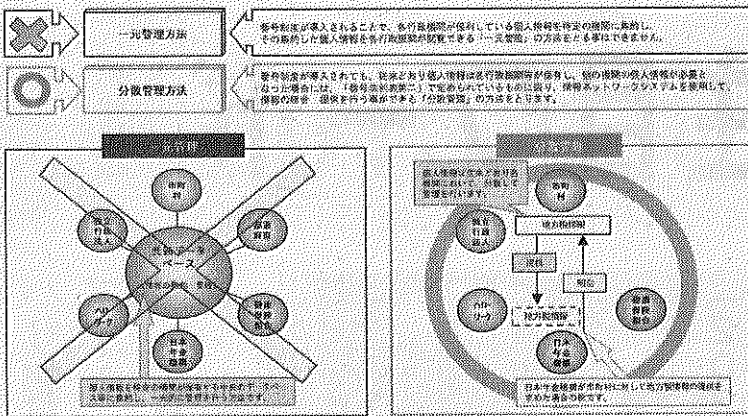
一元管理方法

番号制度が導入されることで、各行政機関が保有している個人情報を特定の機関に集約し、その集約した個人情報を各行政機関が閲覧できる「一元管理」の方法をとる事はできません。

分散管理方法

番号制度が導入されても、従来どおり個人情報は各行政機関等が保有し、他の機関の個人情報が必要となった場合には、「番号法別表第二」で定められているものに限り、情報ネットワークシステムを使用して、情報の照会・提供を行う事ができる「分散管理」の方法をとります。

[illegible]

市町村

独立行政法人

都道府県

共通データベース

ハローワーク

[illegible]

日本年金機構

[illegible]

分散管理

個人情報は従来どおり各機関において分散して管理を行います。

市町村

独立行政法人

都道府県

地方税情報

提供

照会

ハローワーク

年金給付関係

日本年金機構

健康保険組合

日本年金機構が市町村に対して地方税情報の提供を求める場合の例です。